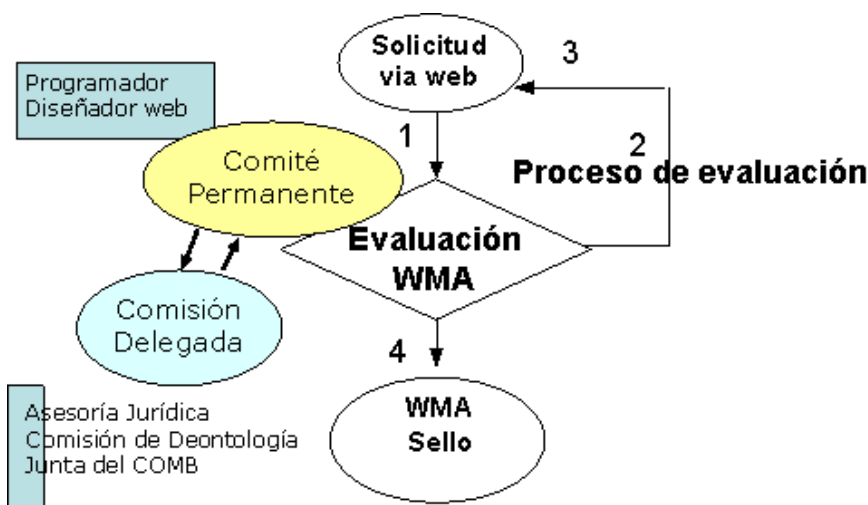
Programador
Diseñador web

Solicitud
via web

3

1

2
Proceso de evaluación

Comité
Permanente

Evaluación
WMA

Comisión
Delegada

4

WMA
Sello

Asesoría Jurídica
Comisión de Deontología
Junta del COMB